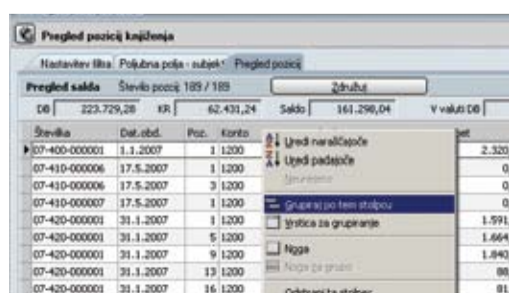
Pregled pozicij knjiženja

Nastavitev filtra | Poljubna polja - subjekt | Pregled pozicij

Pregled salda  Število pozicij: 189 / 189  Združuj

DB 323.729,28  KR 62.431,24  Saldo 161.290,04  V valuti DB

| Številka | Dat.obd. | Poz. | Konto | |
|---|---|---|---|---|
| 07-400-000001 | 1.1.2007 | 1 | 1200 | 2.320 |
| 07-410-000006 | 17.5.2007 | 1 | 1200 | 0 |
| 07-410-000006 | 17.5.2007 | 3 | 1200 | 0 |
| 07-410-000007 | 17.5.2007 | 1 | 1200 | 0 |
| 07-420-000001 | 31.1.2007 | 1 | 1200 | 1.591 |
| 07-420-000001 | 31.1.2007 | 5 | 1200 | 1.664 |
| 07-420-000001 | 31.1.2007 | 9 | 1200 | 1.840 |
| 07-420-000001 | 31.1.2007 | 13 | 1200 | 88 |
| 07-420-000001 | 31.1.2007 | 16 | 1200 | 91 |

Uredi naraščajoče
Uredi padajoče
Neuredeno
Grupiraj po tem stolpcu
Vrstica za grupiranje
Noga
Noga za grupo
Odstrani ta stolpec